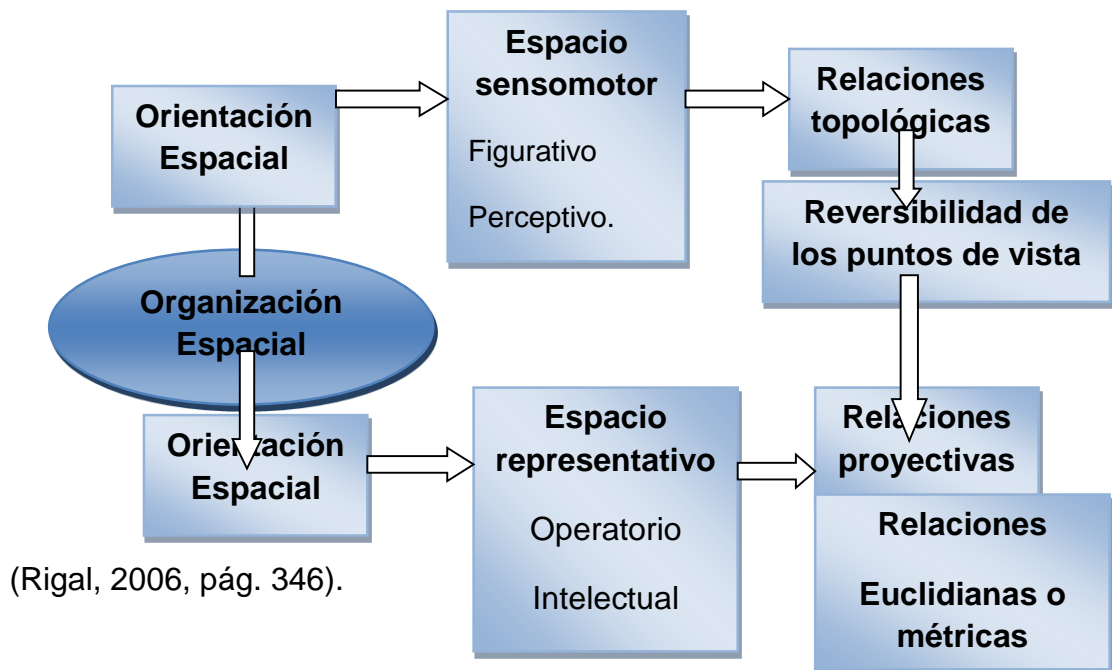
Orientación Espacial

Espacio sensomotor

Figurativo

Perceptivo.

Relaciones topológicas

Reversibilidad de los puntos de vista

Organización Espacial

Orientación Espacial

Espacio representativo

Operatorio

Intelectual

Relaciones proyectivas

Relaciones

Euclidianas o métricas

(Rigal, 2006, pág. 346).